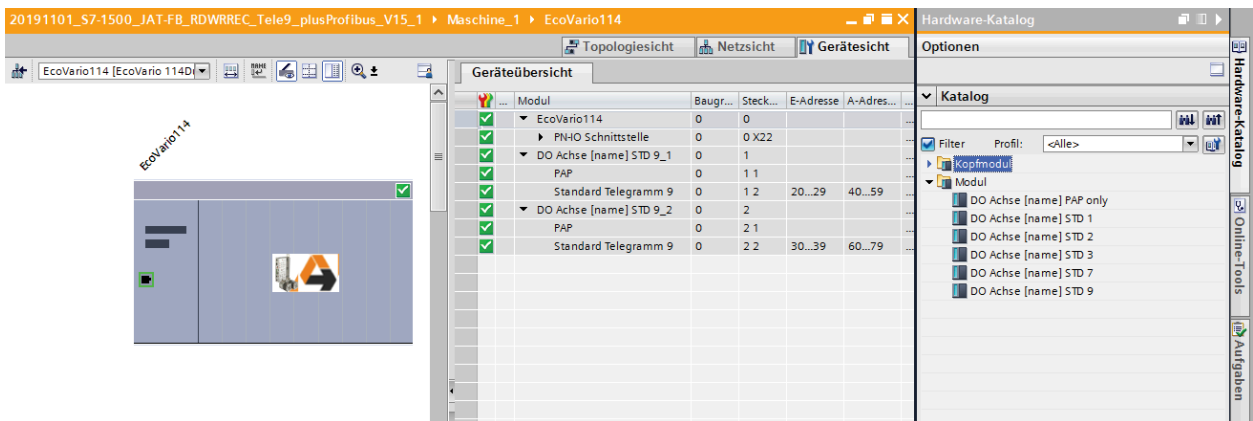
20191101_S7-1500_JAT-FB_RDWRREC_Tele9_plusProfibus_V15_1 ▸ Maschine_1 ▸ EcoVario114

Hardware-Katalog

Topologiesicht Netzsicht Gerätesicht

Optionen

EcoVario114 [EcoVario 114D]

Geräteübersicht

EcoVario114

| Modul | Baugr... | Steck... | E-Adresse | A-Adres... |
|---|---|---|---|---|
| ▾ EcoVario114 | 0 | 0 | | |
| ▸ PN-IO Schnittstelle | 0 | 0 X22 | | |
| ▾ DO Achse [name] STD 9_1 | 0 | 1 | | |
| PAP | 0 | 1 1 | | |
| Standard Telegramm 9 | 0 | 1 2 | 20...29 | 40...59 |
| ▾ DO Achse [name] STD 9_2 | 0 | 2 | | |
| PAP | 0 | 2 1 | | |
| Standard Telegramm 9 | 0 | 2 2 | 30...39 | 60...79 |

Katalog

Filter Profil: <Alle>

Kopfmodul
Modul
DO Achse [name] PAP only
DO Achse [name] STD 1
DO Achse [name] STD 2
DO Achse [name] STD 3
DO Achse [name] STD 7
DO Achse [name] STD 9

Hardware-Katalog
Online-Tools
Aufgaben